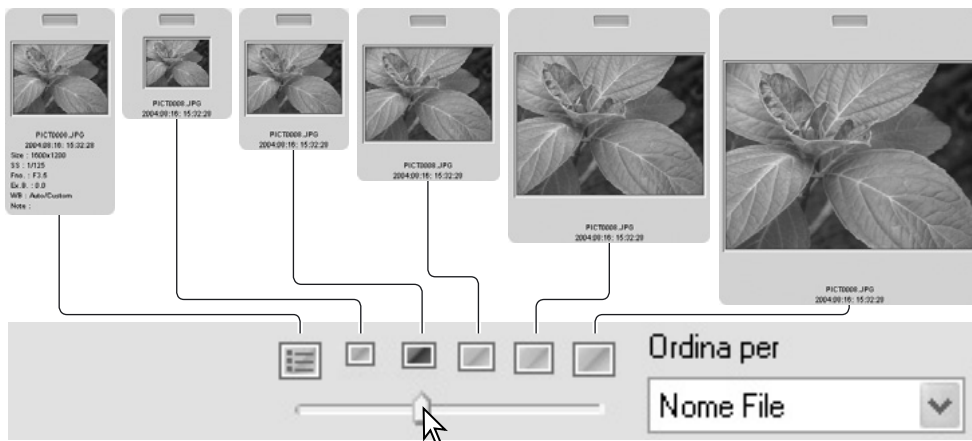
PICT0000.JPG
2004:09:16: 15:32:29
Size : 1600x1200
SS : 1/125
Fno. : F3.5
Ex.B. : 0.0
WB : Auto/Custom
Note :

PICT0000.JPG
2004:09:16: 15:32:29

PICT0000.JPG
2004:09:16: 15:32:29

PICT0000.JPG
2004:09:16: 15:32:29

PICT0000.JPG
2004:09:16: 15:32:29

PICT0000.JPG
2004:09:16: 15:32:29

Ordina per
Nome File